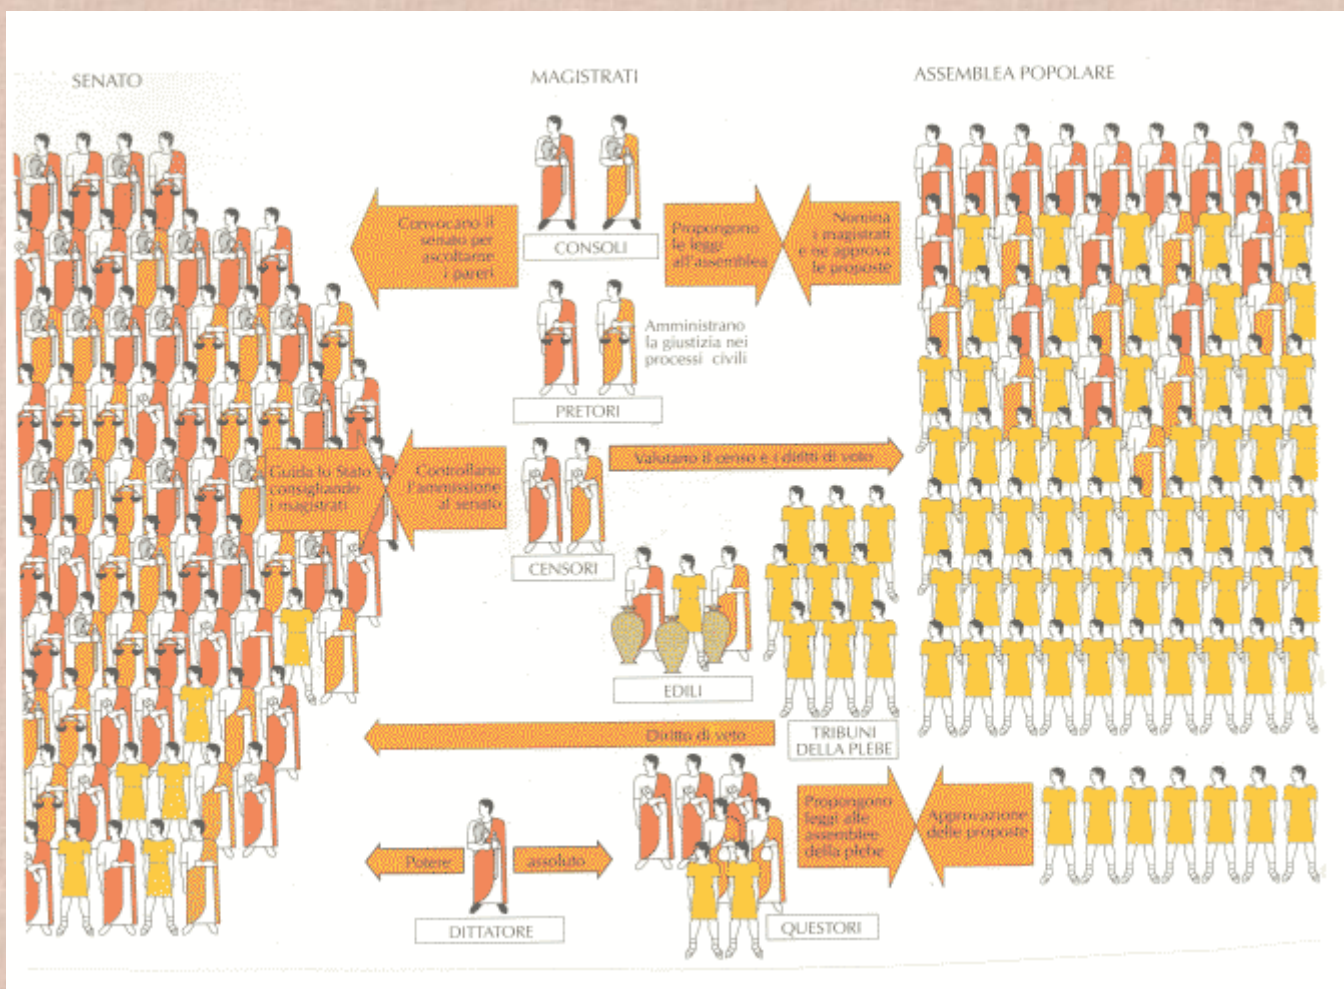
SENATO

MAGISTRATI

ASSEMBLEA POPOLARE

Convocano il senato per ascoltarne i pareri

CONSOLI

Propongono le leggi all'assemblea

Nomina i magistrati e ne approva le proposte

Amministrano la giustizia nei processi civili

PRETORI

Guida lo Stato consigliando i magistrati

Controllano l'ammissione al senato

Valutano il censo e i diritti di voto

CENSORI

EDILI

TRIBUNI DELLA PLEBE

Diritto di veto

Potere

assoluto

DITTATORE

Propongono leggi alle assemblee della plebe

Approvazione delle proposte

QUESTORI